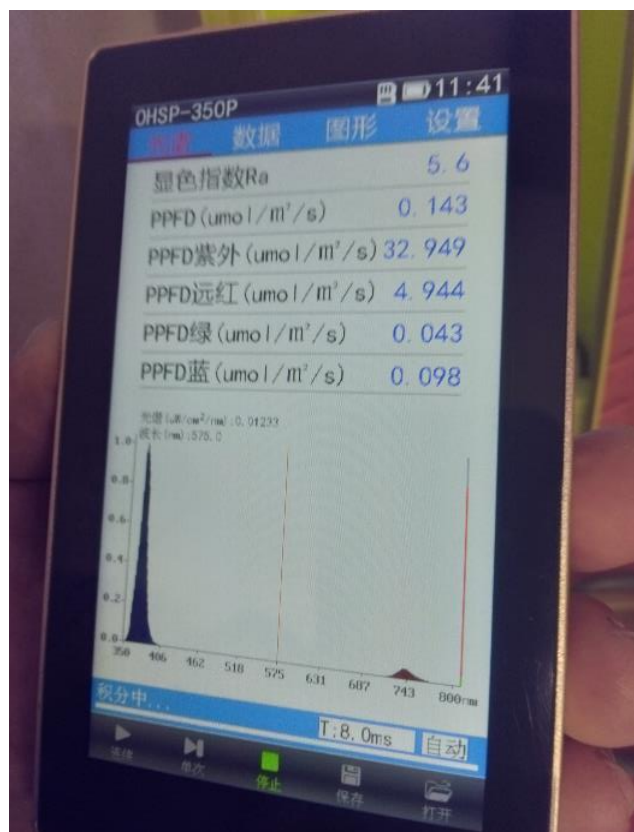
OHSP-350P 11:41

光谱 数据 图形 设置

| | |
|---|---|
| 显色指数Ra | 5.6 |
| PPFD(umol/m²/s) | 0.143 |
| PPFD紫外(umol/m²/s) | 32.949 |
| PPFD远红(umol/m²/s) | 4.944 |
| PPFD绿(umol/m²/s) | 0.043 |
| PPFD蓝(umol/m²/s) | 0.098 |

光谱(uW/cm²/nm):0.01232
波长(nm):575.0

1.0
0.8
0.6
0.4
0.2
0.0

350 406 462 518 575 631 687 743 800nm

积分中...

T:8.0ms 自动

连续 单次 停止 保存 打开